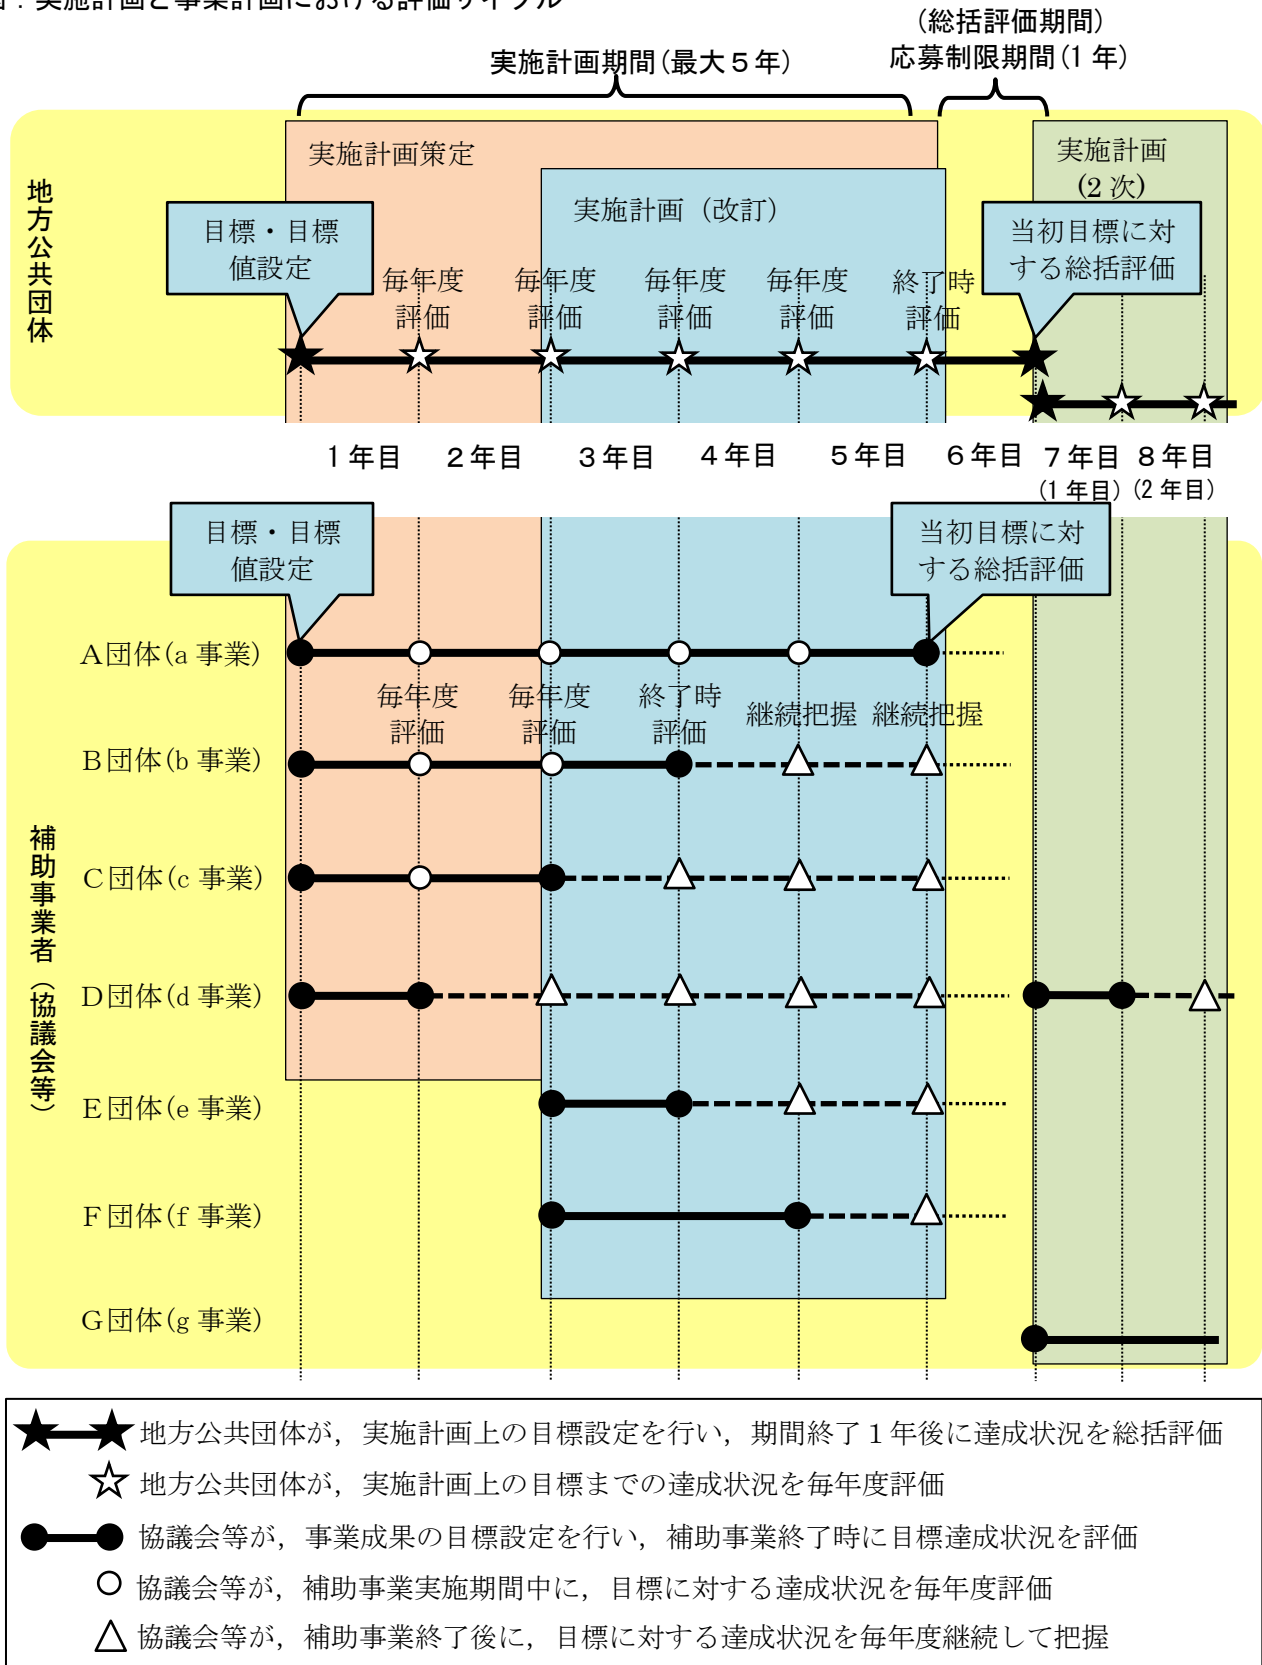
（総括評価期間）
実施計画期間（最大５年）
応募制限期間（1 年）

地方公共団体

実施計画策定
実施計画（改訂）
実施計画（2 次）
目標・目標値設定
毎年度評価
毎年度評価
毎年度評価
毎年度評価
終了時評価
当初目標に対する総括評価

１年目　２年目　３年目　４年目　５年目　６年目　７年目（1 年目）　８年目（2 年目）

補助事業者（協議会等）

目標・目標値設定
当初目標に対する総括評価
A団体（a 事業）
毎年度評価
毎年度評価
終了時評価
継続把握
継続把握
B団体（b 事業）
C団体（c 事業）
D団体（d 事業）
E団体（e 事業）
F団体（f 事業）
G団体（g 事業）

地方公共団体が，実施計画上の目標設定を行い，期間終了１年後に達成状況を総括評価
地方公共団体が，実施計画上の目標までの達成状況を毎年度評価
協議会等が，事業成果の目標設定を行い，補助事業終了時に目標達成状況を評価
協議会等が，補助事業実施期間中に，目標に対する達成状況を毎年度評価
協議会等が，補助事業終了後に，目標に対する達成状況を毎年度継続して把握